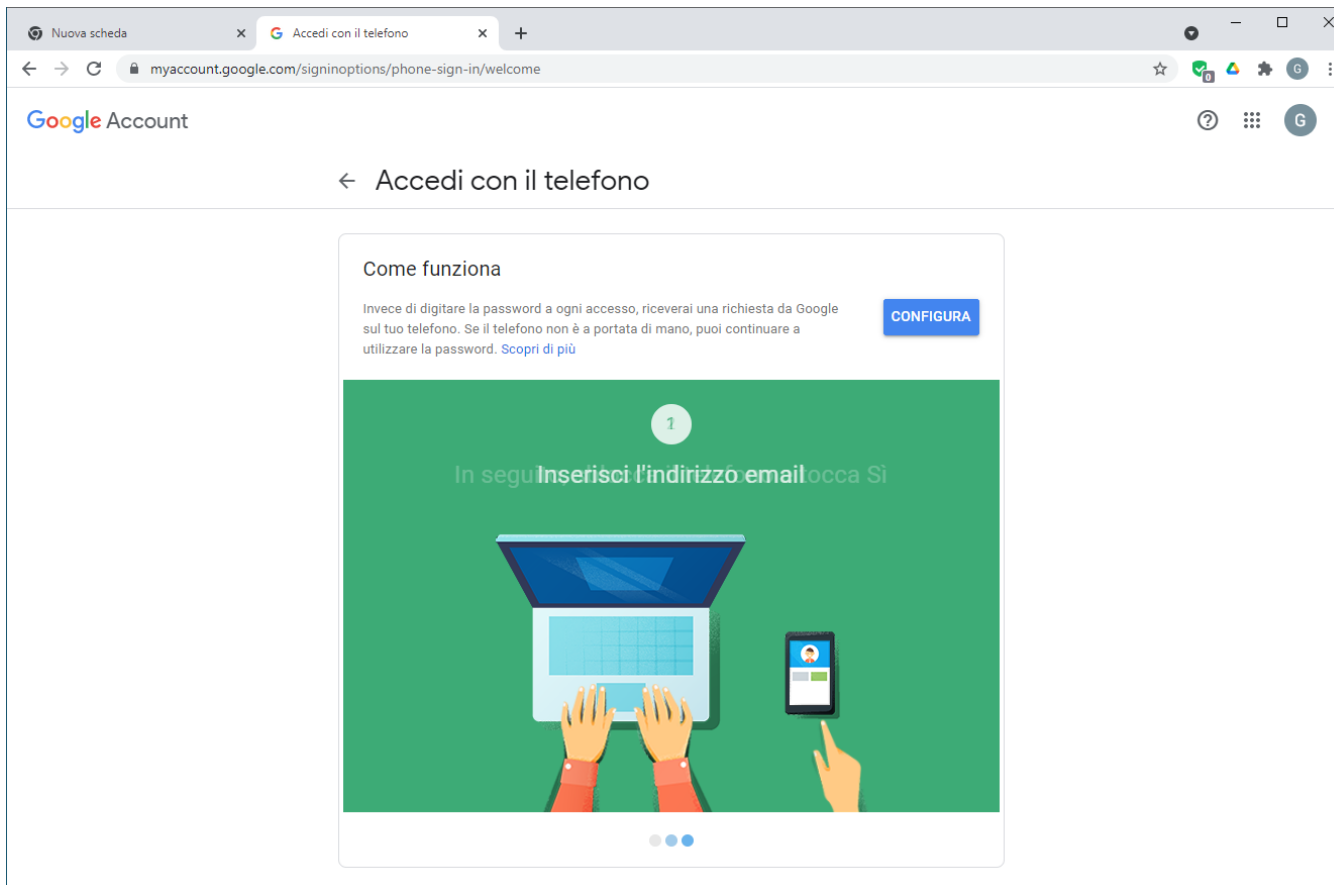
Nuova scheda
Accedi con il telefono
myaccount.google.com/signinoptions/phone-sign-in/welcome

Google Account

Accedi con il telefono

Come funziona

Invece di digitare la password a ogni accesso, riceverai una richiesta da Google sul tuo telefono. Se il telefono non è a portata di mano, puoi continuare a utilizzare la password. Scopri di più

CONFIGURA

1

In segu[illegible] tocca Sì
Inserisci l'indirizzo email